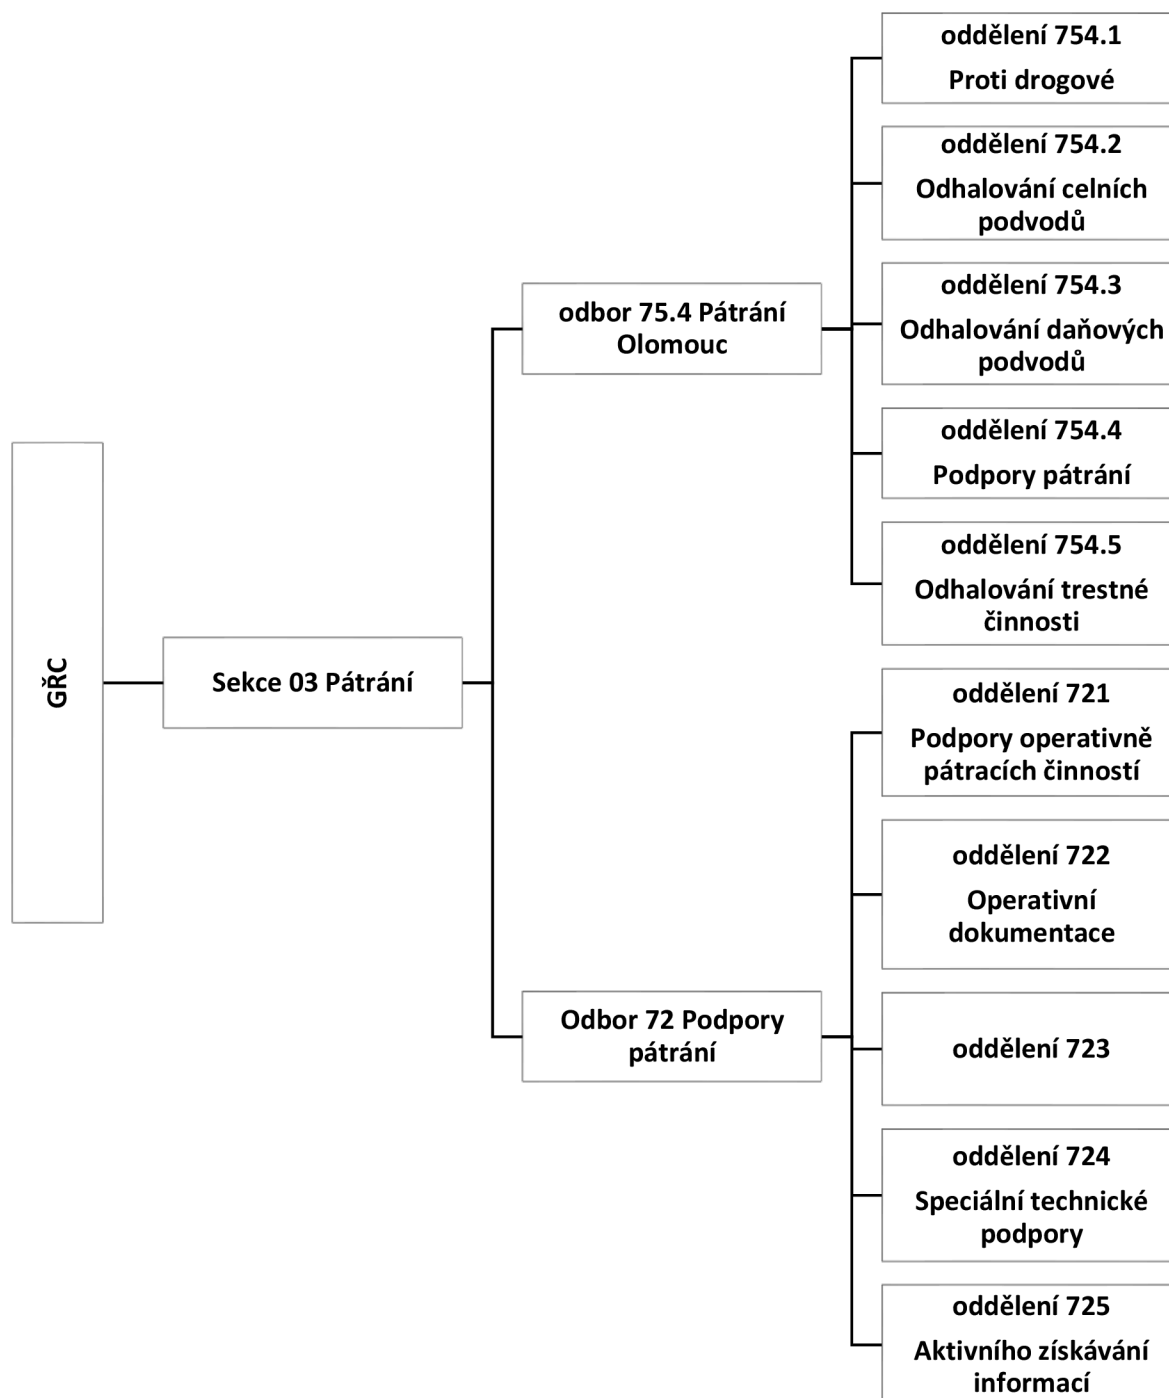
GŘC

Sekce 03 Pátrání

odbor 75.4 Pátrání Olomouc

oddělení 754.1
Proti drogové

oddělení 754.2
Odhalování celních podvodů

oddělení 754.3
Odhalování daňových podvodů

oddělení 754.4
Podpory pátrání

oddělení 754.5
Odhalování trestné činnosti

Odbor 72 Podpory pátrání

oddělení 721
Podpory operativně pátracích činností

oddělení 722
Operativní dokumentace

oddělení 723

oddělení 724
Speciální technické podpory

oddělení 725
Aktivního získávání informací